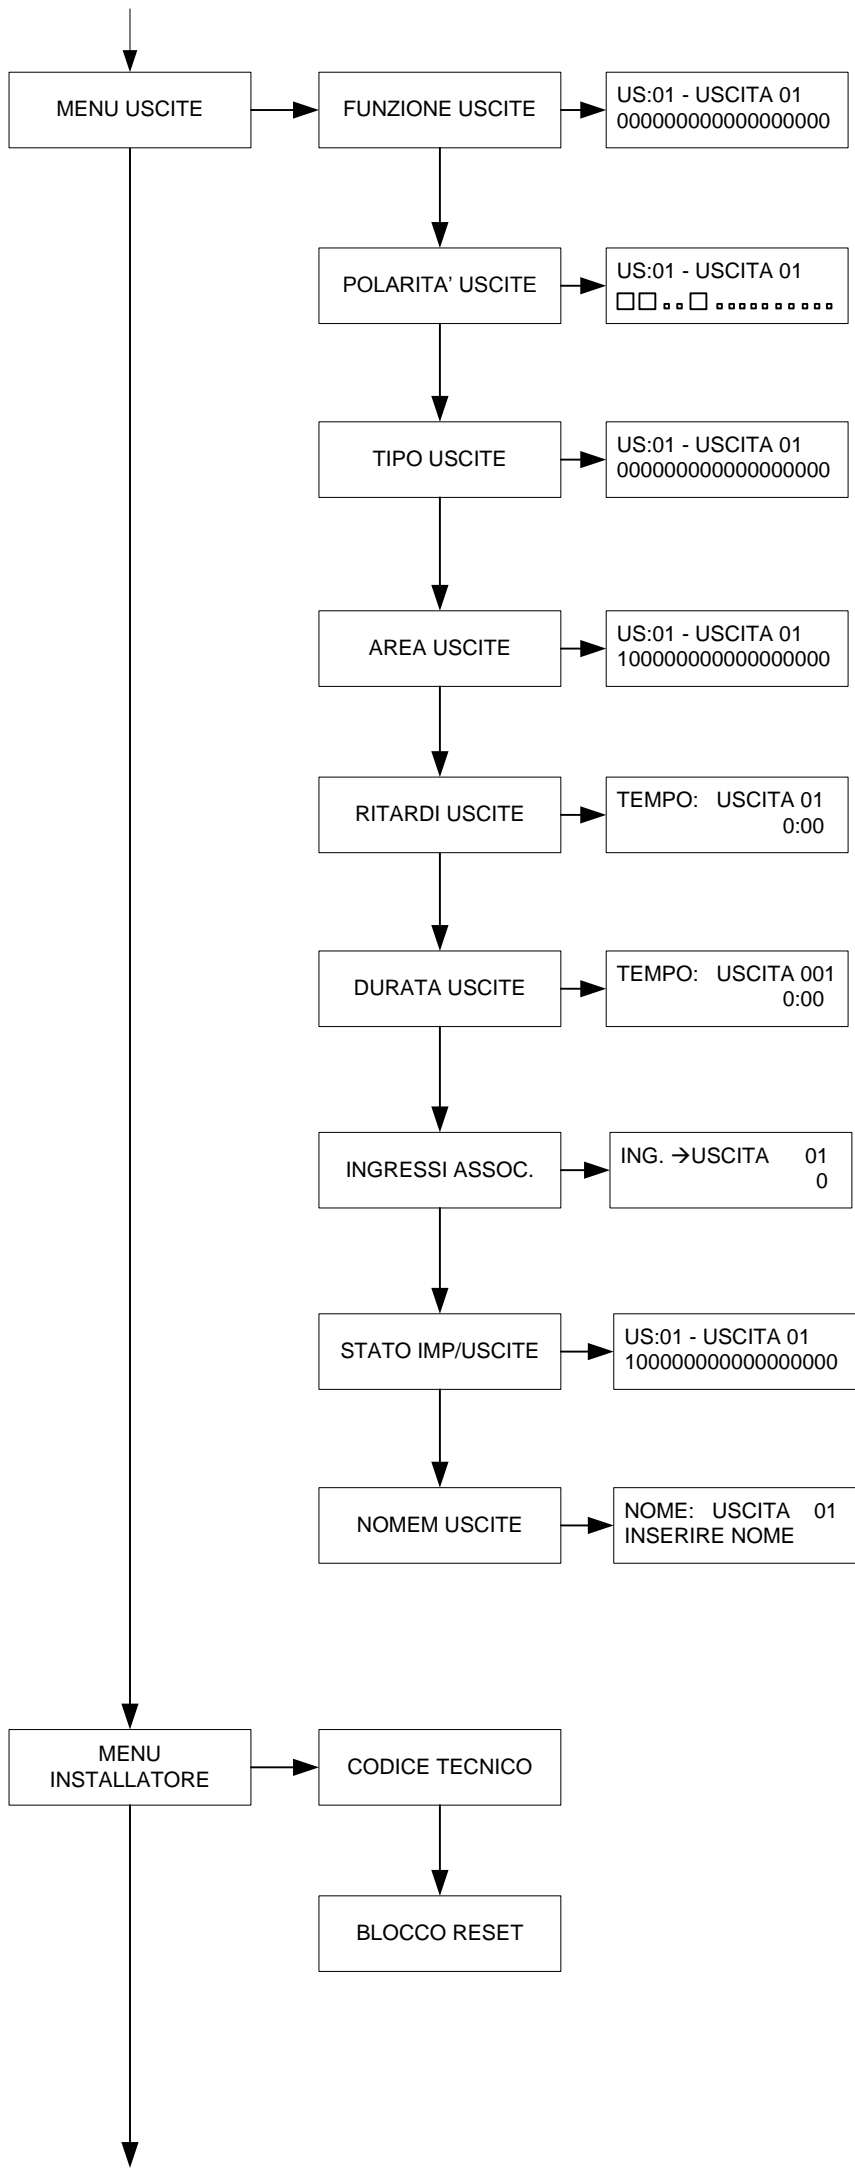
MENU USCITE

FUNZIONE USCITE

US:01 - USCITA 01
0000000000000000

POLARITA' USCITE

US:01 - USCITA 01
□□..□.........

TIPO USCITE

US:01 - USCITA 01
0000000000000000

AREA USCITE

US:01 - USCITA 01
1000000000000000

RITARDI USCITE

TEMPO: USCITA 01
0:00

DURATA USCITE

TEMPO: USCITA 001
0:00

INGRESSI ASSOC.

ING. →USCITA 01
0

STATO IMP/USCITE

US:01 - USCITA 01
1000000000000000

NOMEM USCITE

NOME: USCITA 01
INSERIRE NOME

MENU INSTALLATORE

CODICE TECNICO

BLOCCO RESET